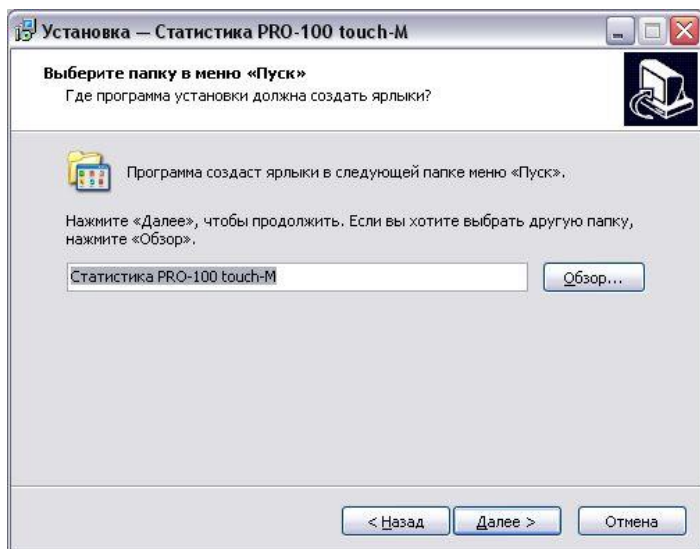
Установка — Статистика PRO-100 touch-M

Выберите папку в меню «Пуск»
Где программа установки должна создать ярлыки?

Программа создаст ярлыки в следующей папке меню «Пуск».

Нажмите «Далее», чтобы продолжить. Если вы хотите выбрать другую папку, нажмите «Обзор».

Статистика PRO-100 touch-M

Обзор...

< Назад

Далее >

Отмена